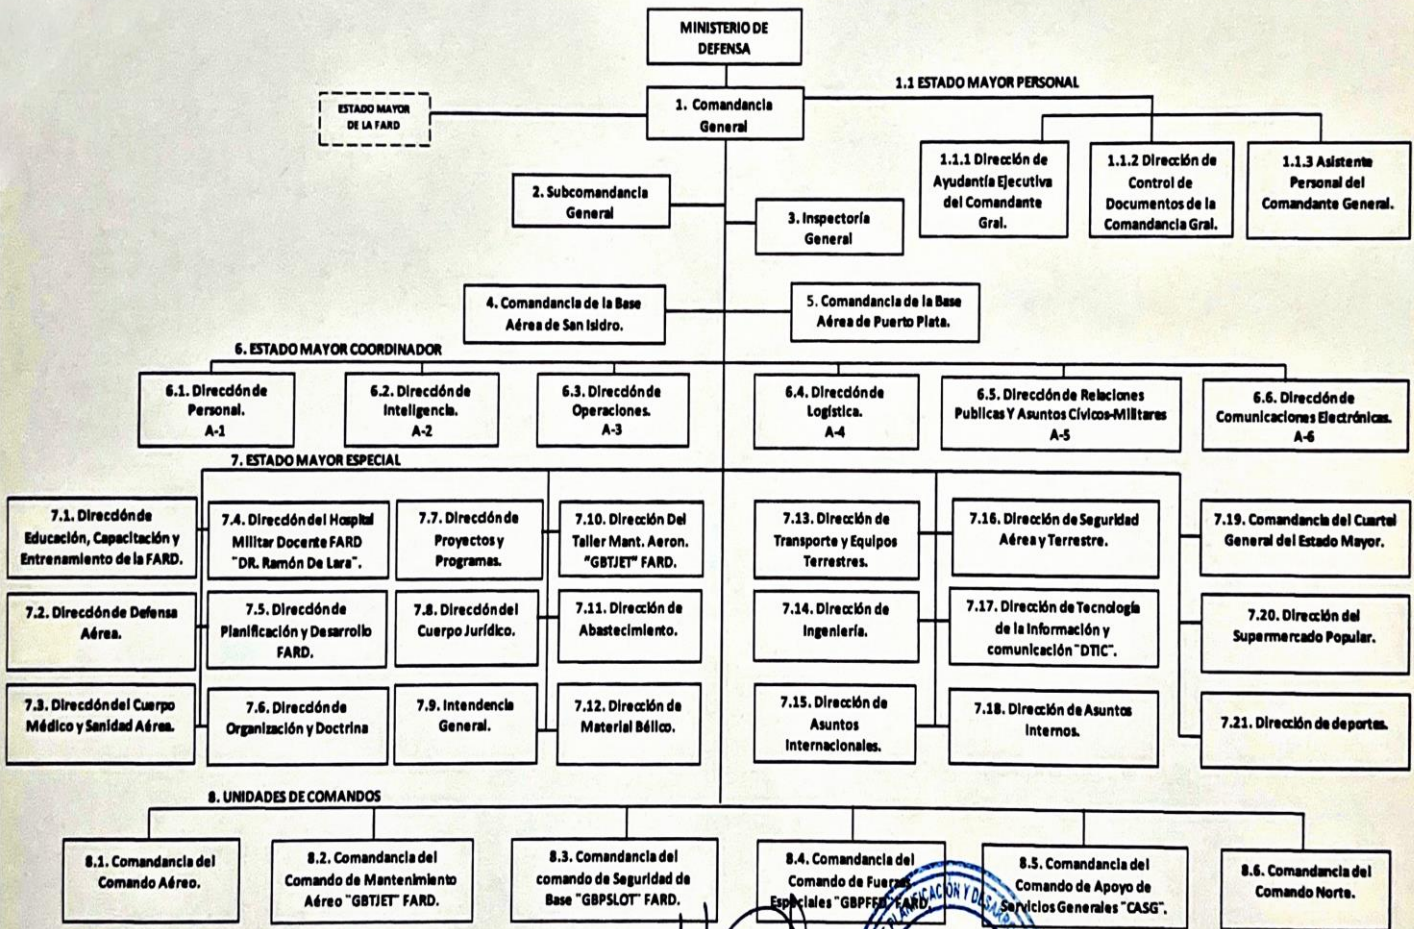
MINISTERIO DE DEFENSA

ESTADO MAYOR DE LA FARD

1. Comandancia General

1.1 ESTADO MAYOR PERSONAL

1.1.1 Dirección de Ayudantía Ejecutiva del Comandante Gral.

1.1.2 Dirección de Control de Documentos de la Comandancia Gral.

1.1.3 Asistente Personal del Comandante General.

2. Subcomandancia General

3. Inspectoría General

4. Comandancia de la Base Aérea de San Isidro.

5. Comandancia de la Base Aérea de Puerto Plata.

6. ESTADO MAYOR COORDINADOR

6.1. Dirección de Personal. A-1

6.2. Dirección de Inteligencia. A-2

6.3. Dirección de Operaciones. A-3

6.4. Dirección de Logística. A-4

6.5. Dirección de Relaciones Publicas Y Asuntos Cívicos-Militares A-5

6.6. Dirección de Comunicaciones Electrónicas. A-6

7. ESTADO MAYOR ESPECIAL

7.1. Dirección de Educación, Capacitación y Entrenamiento de la FARD.

7.2. Dirección de Defensa Aérea.

7.3. Dirección del Cuerpo Médico y Sanidad Aérea.

7.4. Dirección del Hospital Militar Docente FARD "DR. Ramón De Lara".

7.5. Dirección de Planificación y Desarrollo FARD.

7.6. Dirección de Organización y Doctrina

7.7. Dirección de Proyectos y Programas.

7.8. Dirección del Cuerpo Jurídico.

7.9. Intendencia General.

7.10. Dirección Del Taller Mant. Aeron. "GBTJET" FARD.

7.11. Dirección de Abastecimiento.

7.12. Dirección de Material Bélico.

7.13. Dirección de Transporte y Equipos Terrestres.

7.14. Dirección de Ingeniería.

7.15. Dirección de Asuntos Internacionales.

7.16. Dirección de Seguridad Aérea y Terrestre.

7.17. Dirección de Tecnología de la Información y comunicación "DTIC".

7.18. Dirección de Asuntos Internos.

7.19. Comandancia del Cuartel General del Estado Mayor.

7.20. Dirección del Supermercado Popular.

7.21. Dirección de deportes.

8. UNIDADES DE COMANDOS

8.1. Comandancia del Comando Aéreo.

8.2. Comandancia del Comando de Mantenimiento Aéreo "GBTJET" FARD.

8.3. Comandancia del comando de Seguridad de Base "GBPSLOT" FARD.

8.4. Comandancia del Comando de Fuerzas Especiales "GBPFE" FARD.

8.5. Comandancia del Comando de Apoyo de Servicios Generales "CASG".

8.6. Comandancia del Comando Norte.

PLANIFICACIÓN Y DESARROLLO